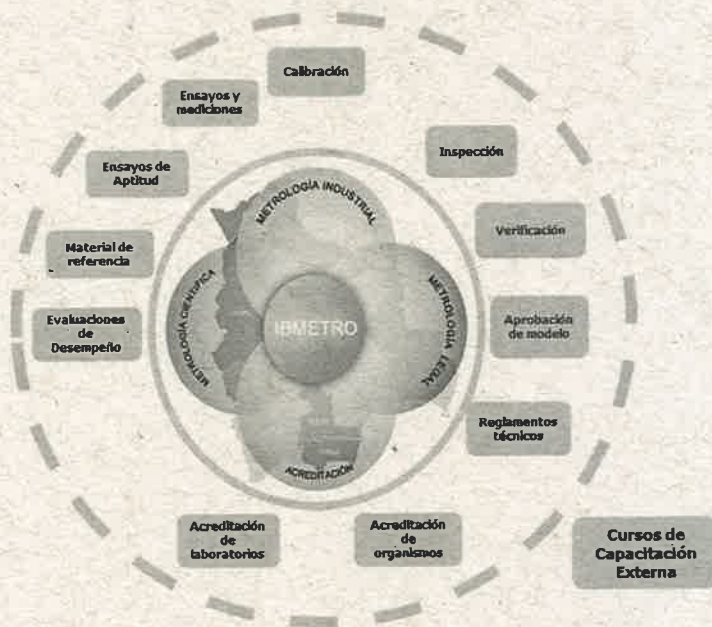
Calibración

Ensayos y mediciones

Inspección

Ensayos de Aptitud

Verificación

Material de referencia

METROLOGÍA INDUSTRIAL

METROLOGÍA CIENTÍFICA

IBMETRO

METROLOGÍA LEGAL

Evaluaciones de Desempeño

Aprobación de modelo

Reglamentos técnicos

ACREDITACIÓN

Acreditación de laboratorios

Acreditación de organismos

Cursos de Capacitación Externa